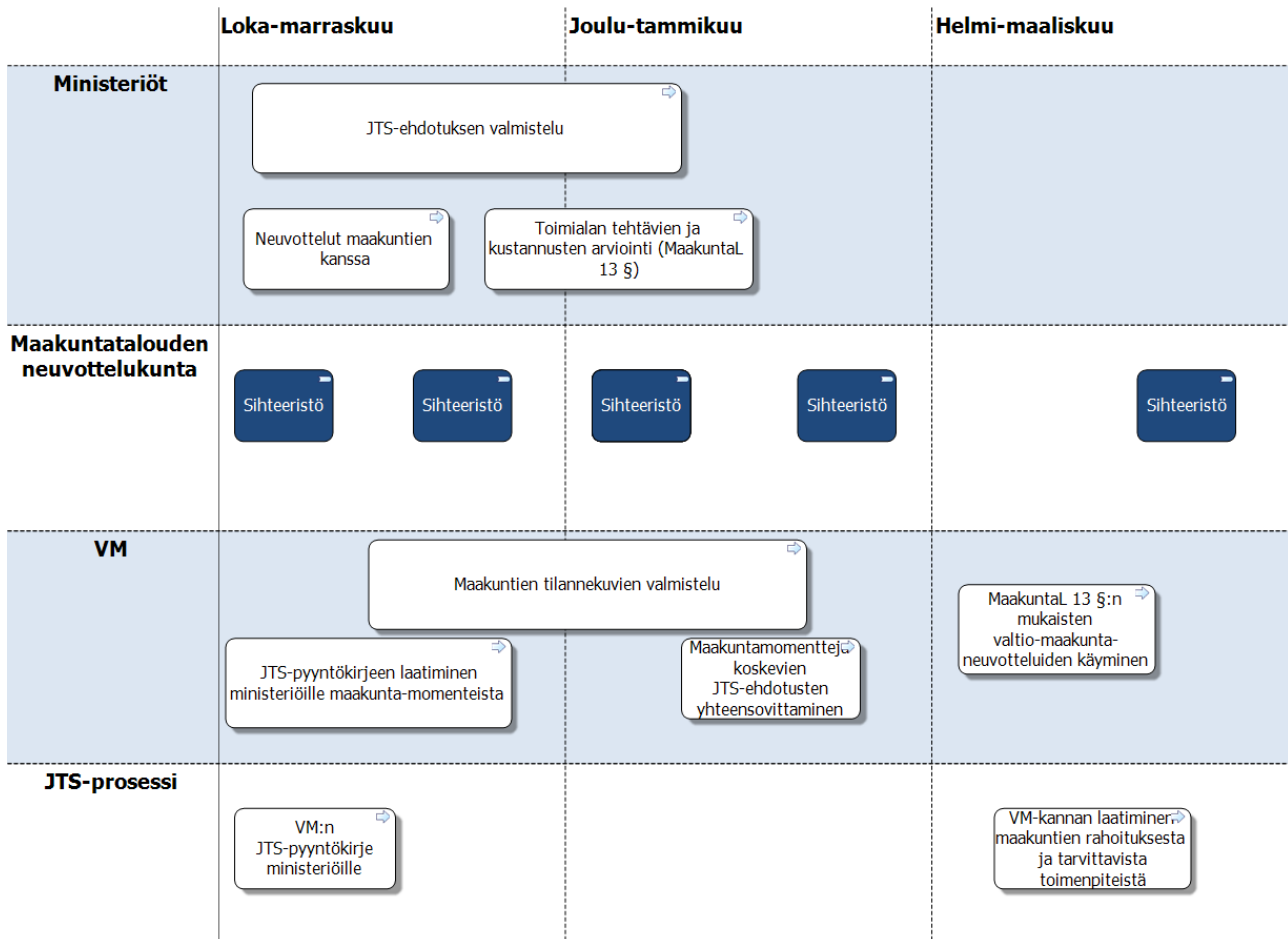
Loka-marraskuu

Joulu-tammikuu

Helmi-maaliskuu

Ministeriöt

JTS-ehdotuksen valmistelu

Neuvottelut maakuntien kanssa

Toimialan tehtävien ja kustannusten arviointi (MaakuntaL 13 §)

Maakuntatalouden neuvottelukunta

Sihteeristö

Sihteeristö

Sihteeristö

Sihteeristö

Sihteeristö

VM

Maakuntien tilannekuvien valmistelu

MaakuntaL 13 §:n mukaisten valtio-maakunta-neuvotteluiden käyminen

JTS-pyyntökirjeen laatiminen ministeriöille maakunta-momenteista

Maakuntamomentteja koskevien JTS-ehdotusten yhteensovittaminen

JTS-prosessi

VM:n JTS-pyyntökirje ministeriöille

VM-kannan laatiminen maakuntien rahoituksesta ja tarvittavista toimenpiteistä